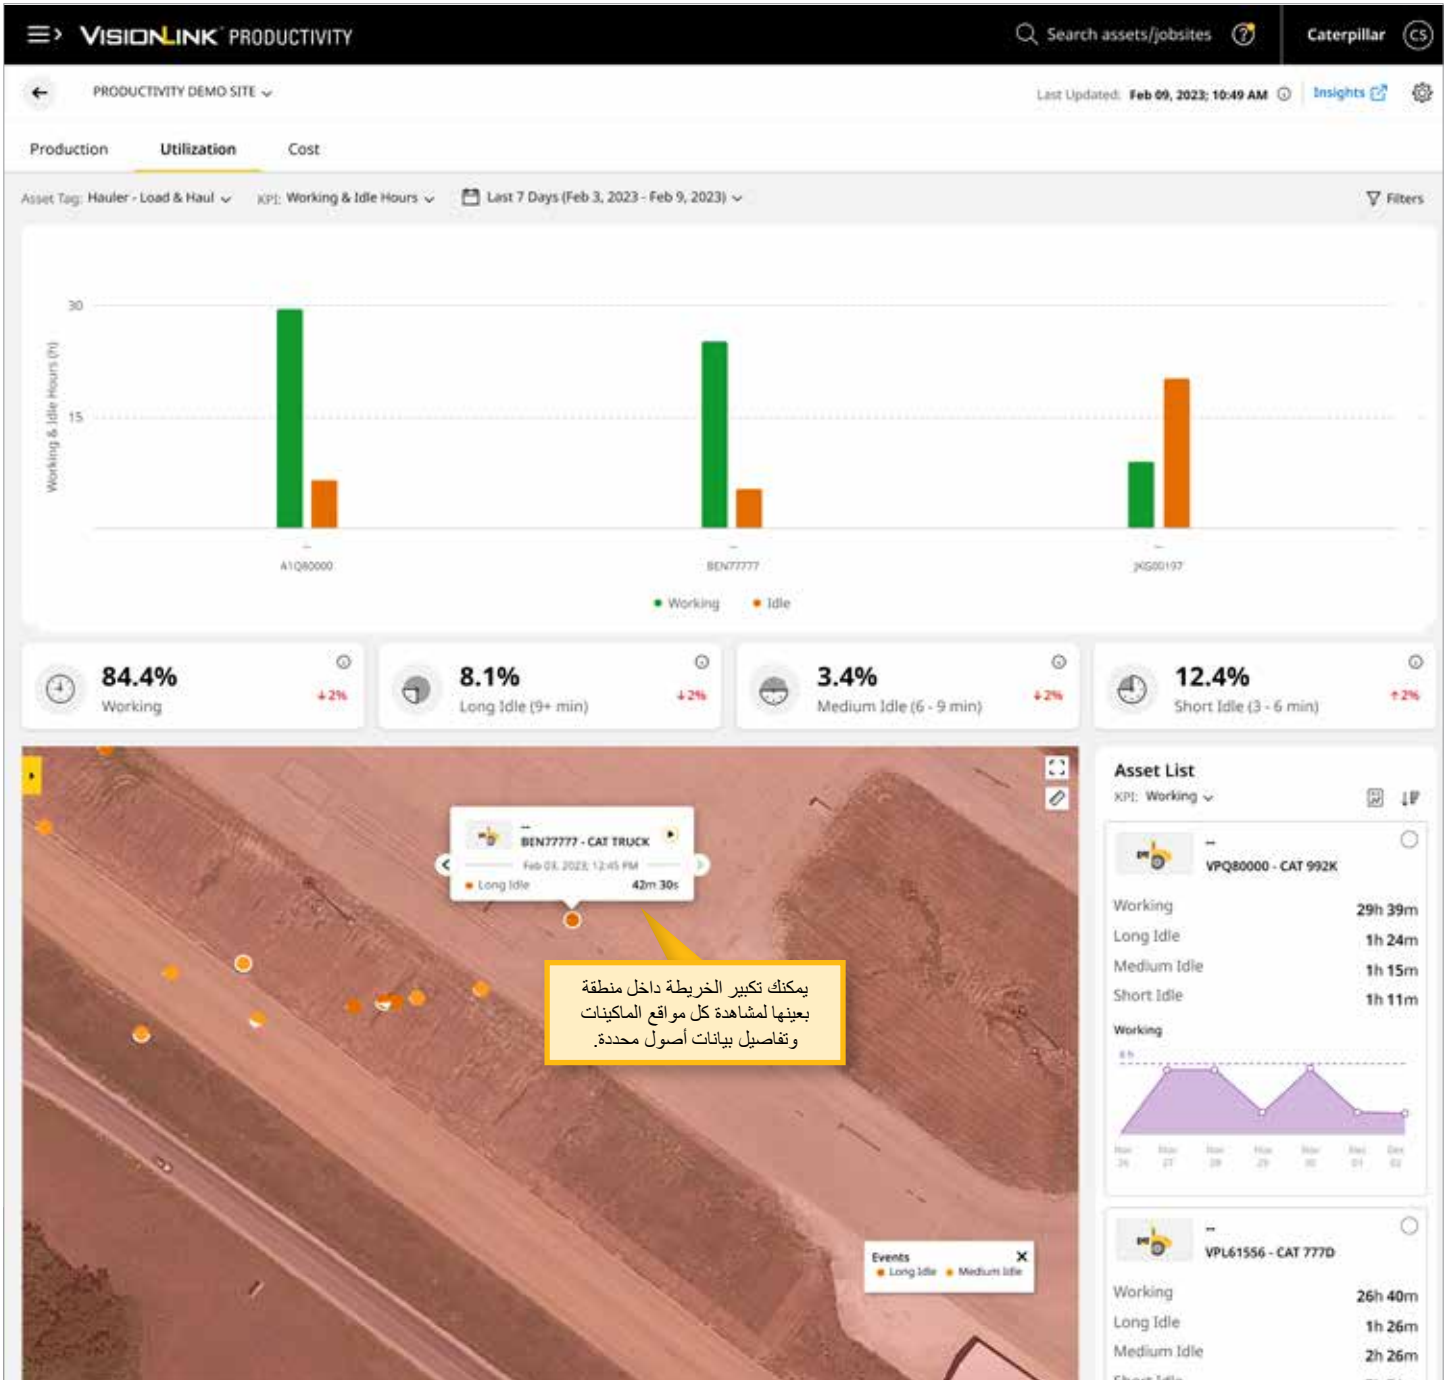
VISIONLINK PRODUCTIVITY
Search assets/jobsites
Caterpillar CS

PRODUCTIVITY DEMO SITE
Last Updated: Feb 09, 2023; 10:49 AM
Insights

Production Utilization Cost

Asset Tag: Hauler - Load & Haul KPI: Working & Idle Hours Last 7 Days (Feb 3, 2023 - Feb 9, 2023) Filters

Working & Idle Hours (h)
30
15
A1Q80000
BEN77777
JKG00197
Working Idle

84.4% Working ↓2%
8.1% Long Idle (9+ min) ↓2%
3.4% Medium Idle (6 - 9 min) ↓2%
12.4% Short Idle (3 - 6 min) ↑2%

--
BEN77777 - CAT TRUCK
Feb 03, 2023; 12:45 PM
Long Idle 42m 30s

يمكنك تكبير الخريطة داخل منطقة بعينها لمشاهدة كل مواقع الماكينات وتفاصيل بيانات أصول محددة.

Events
Long Idle Medium Idle

Asset List
KPI: Working

--
VPQ80000 - CAT 992K
Working 29h 39m
Long Idle 1h 24m
Medium Idle 1h 15m
Short Idle 1h 11m
Working

--
VPL61556 - CAT 777D
Working 26h 40m
Long Idle 1h 26m
Medium Idle 2h 26m